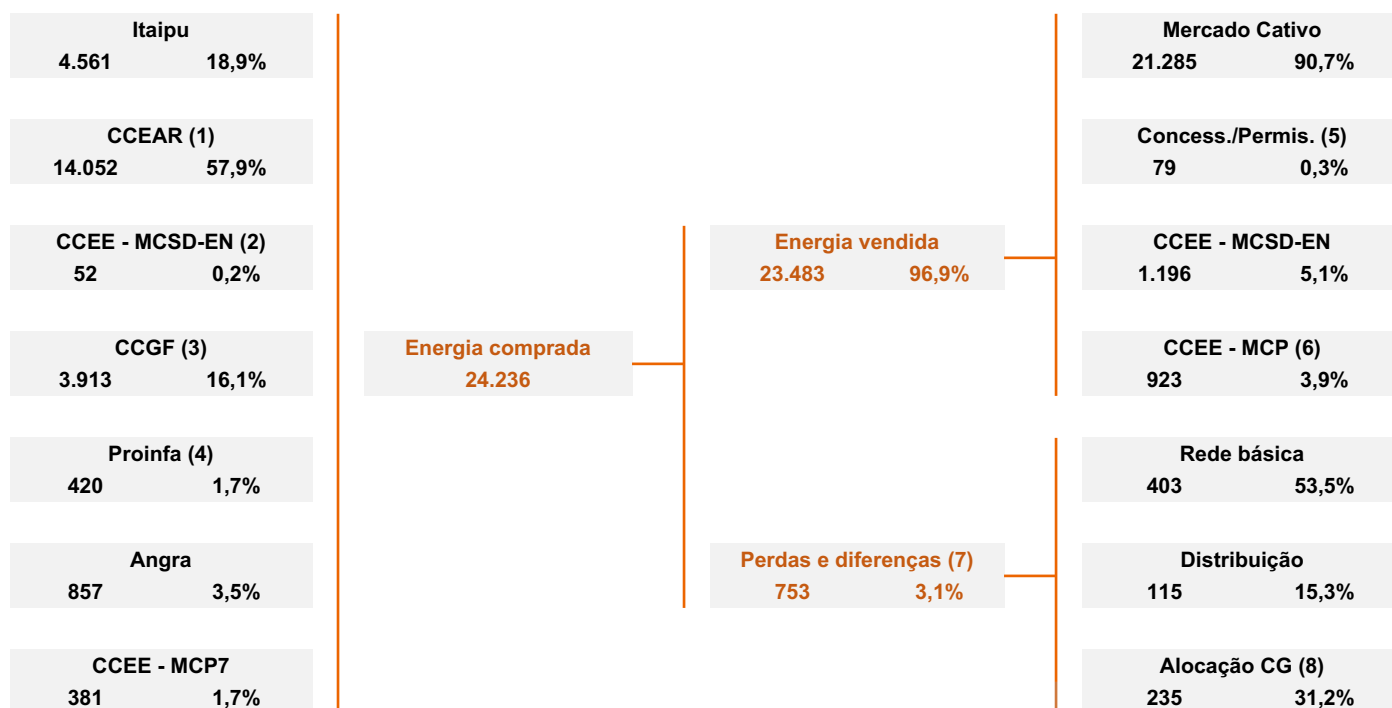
Itaipu
4.561 18,9%

CCEAR (1)
14.052 57,9%

CCEE - MCSD-EN (2)
52 0,2%

CCGF (3)
3.913 16,1%

Proinfa (4)
420 1,7%

Angra
857 3,5%

CCEE - MCP7
381 1,7%

Energia comprada
24.236

Energia vendida
23.483 96,9%

Perdas e diferenças (7)
753 3,1%

Mercado Cativo
21.285 90,7%

Concess./Permis. (5)
79 0,3%

CCEE - MCSD-EN
1.196 5,1%

CCEE - MCP (6)
923 3,9%

Rede básica
403 53,5%

Distribuição
115 15,3%

Alocação CG (8)
235 31,2%